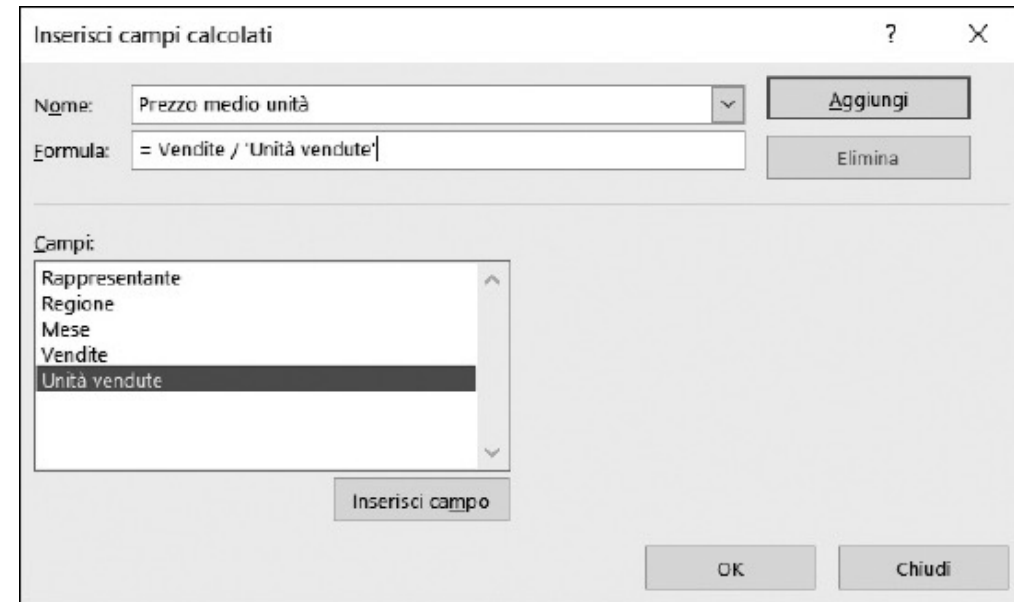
Inserisci campi calcolati

?

X

Nome: Prezzo medio unità

Aggiungi

Formula: = Vendite / 'Unità vendute'

Elimina

Campi:

Rappresentante
Regione
Mese
Vendite
Unità vendute

Inserisci campo

OK

Chiudi